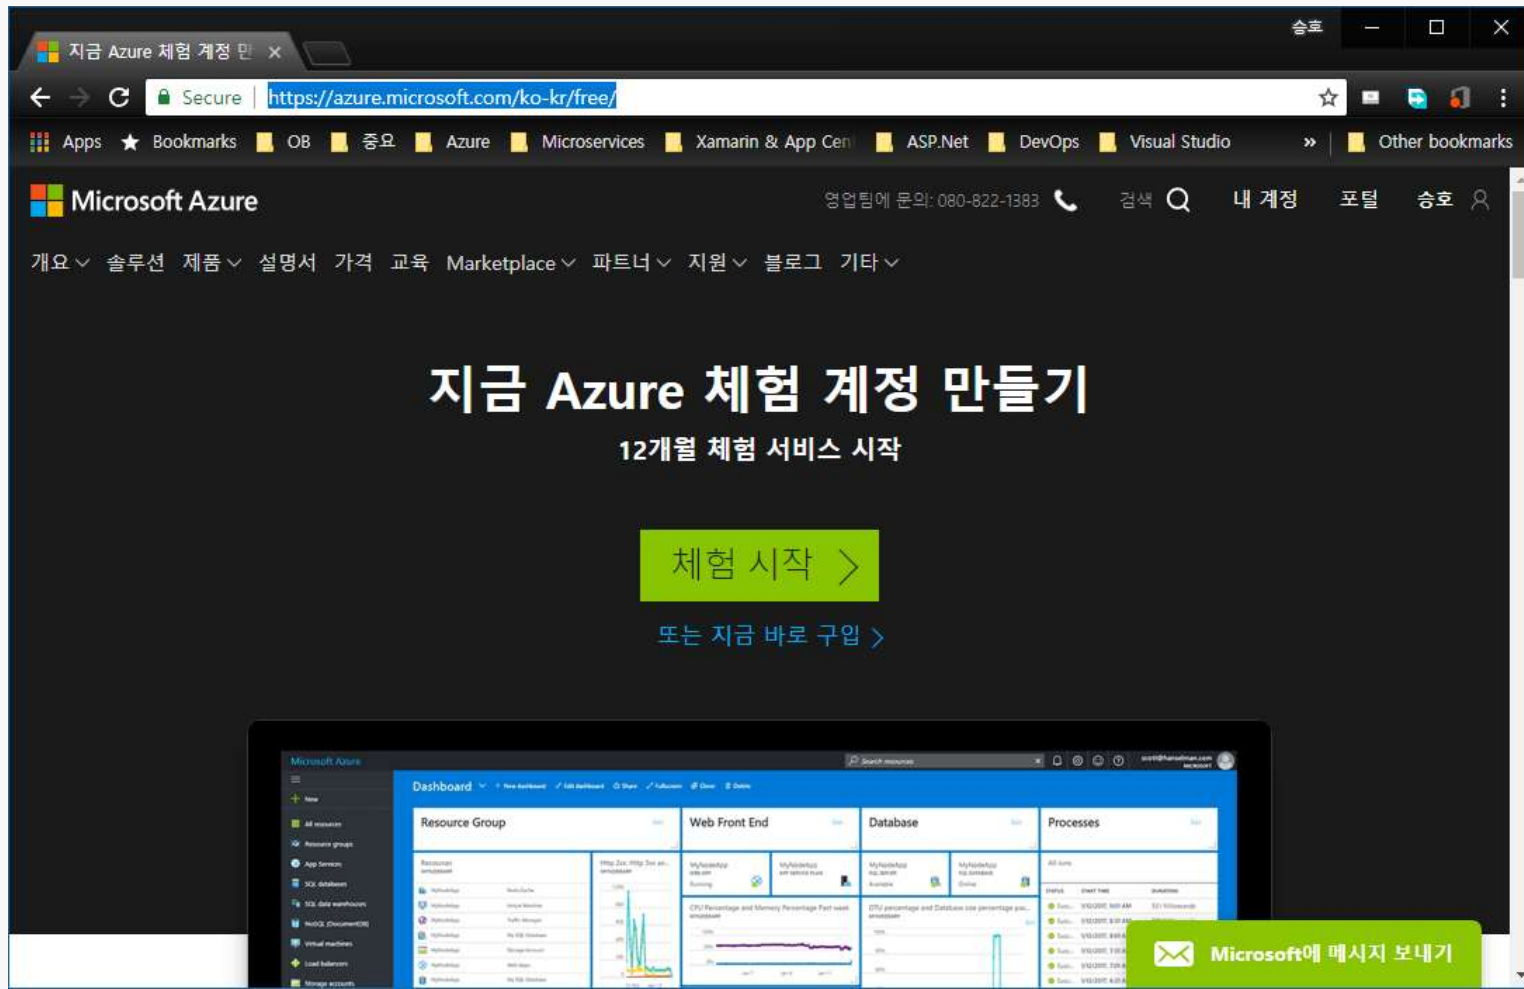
지금 Azure 체험 계정 만 ×

승호

Secure https://azure.microsoft.com/ko-kr/free/

Apps Bookmarks OB 중요 Azure Microservices Xamarin & App Cen ASP.Net DevOps Visual Studio » Other bookmarks

Microsoft Azure

영업팀에 문의: 080-822-1383 검색 내 계정 포털 승호

개요 솔루션 제품 설명서 가격 교육 Marketplace 파트너 지원 블로그 기타

지금 Azure 체험 계정 만들기

12개월 체험 서비스 시작

체험 시작 >

또는 지금 바로 구입 >

Microsoft Azure

Dashboard

Resource Group

Web Front End

Database

Processes

Microsoft에 메시지 보내기